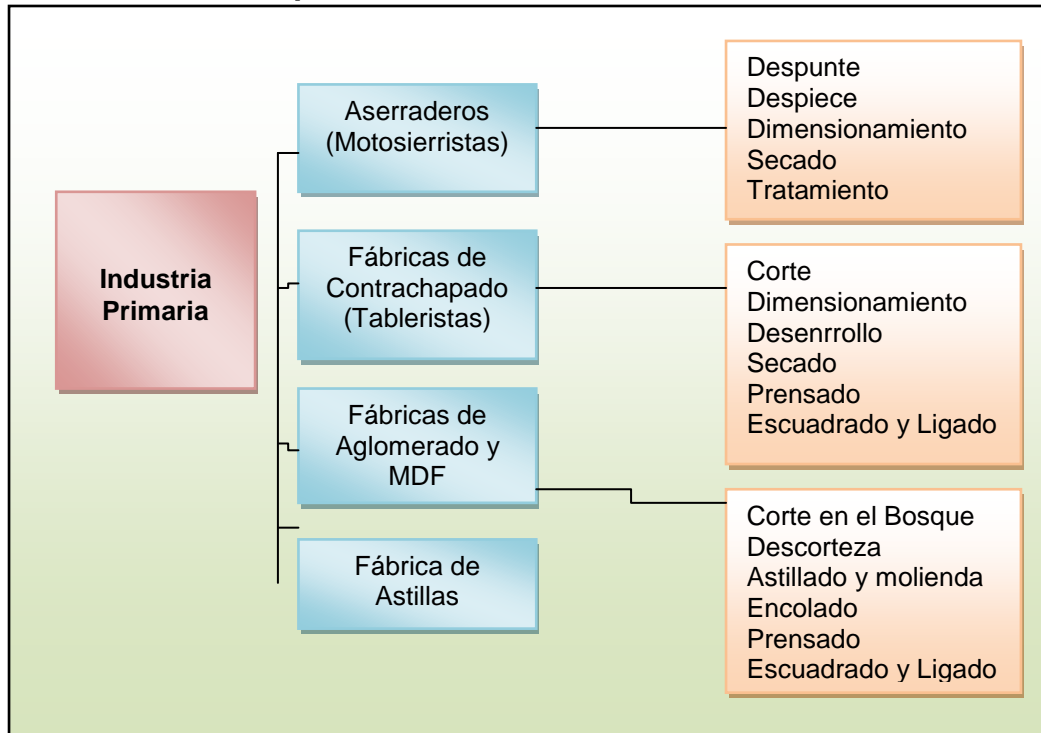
Industria Primaria

Aserraderos (Motosierristas)

Despunte
Despiece
Dimensionamiento
Secado
Tratamiento

Fábricas de Contrachapado (Tableristas)

Corte
Dimensionamiento
Desenrrollo
Secado
Prensado
Escuadrado y Ligado

Fábricas de Aglomerado y MDF

Corte en el Bosque
Descorteza
Astillado y molienda
Encolado
Prensado
Escuadrado y Ligado

Fábrica de Astillas